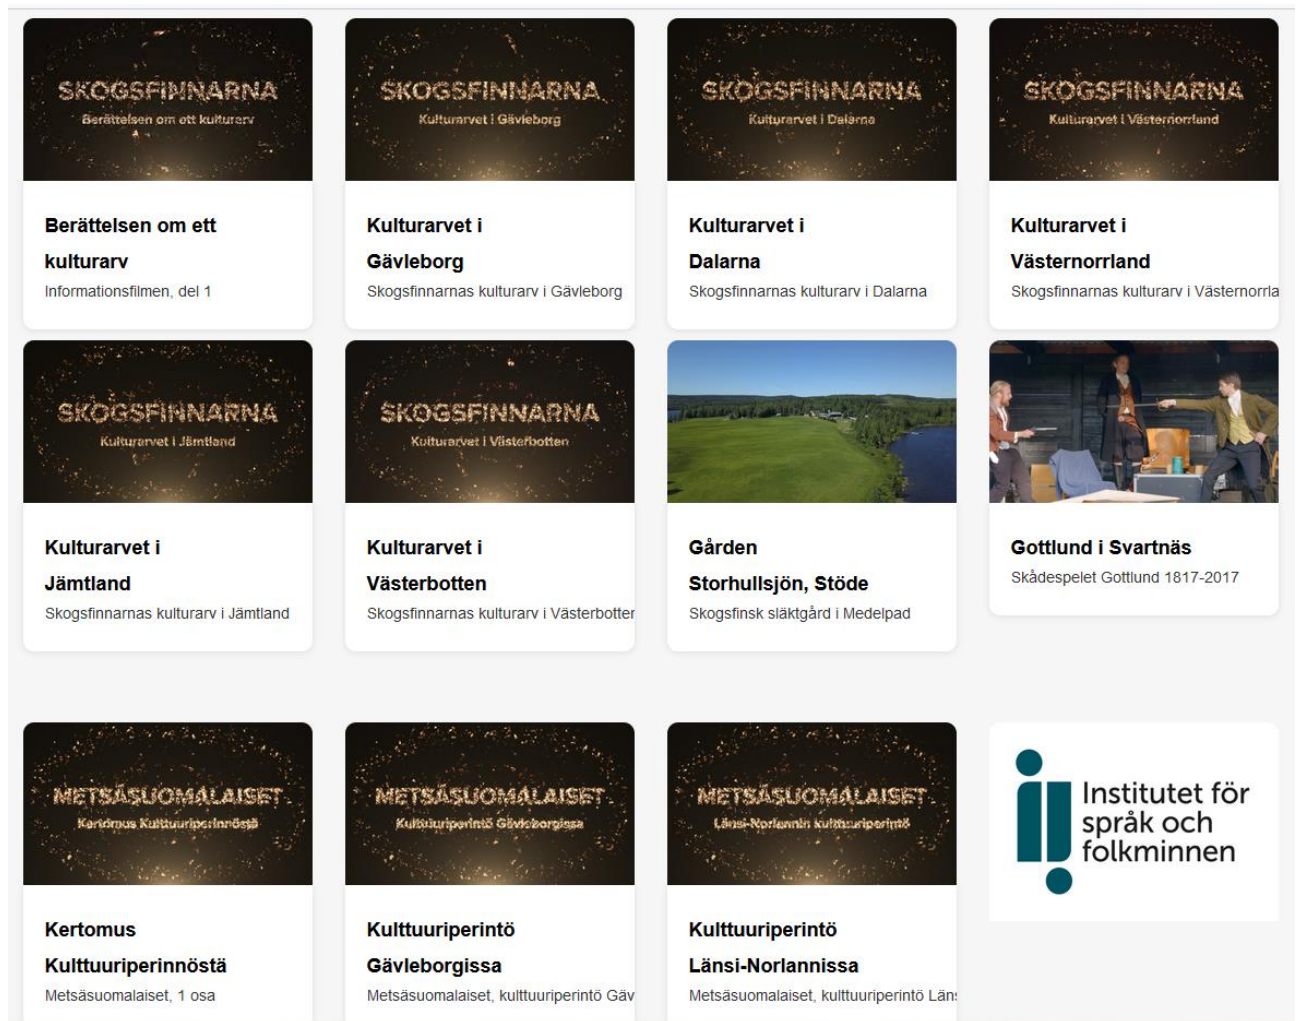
SKOGSFINNARNA
Berättelsen om ett kulturarv

Berättelsen om ett kulturarv
Informationsfilmen, del 1

SKOGSFINNARNA
Kulturarvet i Gävleborg

Kulturarvet i Gävleborg
Skogsfinnarnas kulturarv i Gävleborg

SKOGSFINNARNA
Kulturarvet i Dalarna

Kulturarvet i Dalarna
Skogsfinnarnas kulturarv i Dalarna

SKOGSFINNARNA
Kulturarvet i Västernorrland

Kulturarvet i Västernorrland
Skogsfinnarnas kulturarv i Västernorrla

SKOGSFINNARNA
Kulturarvet i Jämtland

Kulturarvet i Jämtland
Skogsfinnarnas kulturarv i Jämtland

SKOGSFINNARNA
Kulturarvet i Västerbotten

Kulturarvet i Västerbotten
Skogsfinnarnas kulturarv i Västerbotter

Gården Storhullsjön, Stöde
Skogsfinsk släktgård i Medelpad

Gottlund i Svartnäs
Skådespelet Gottlund 1817-2017

METSÄSUOMALAISET
Kertomus Kulttuuriperinnöstä

Kertomus Kulttuuriperinnöstä
Metsäsuomalaiset, 1 osa

METSÄSUOMALAISET
Kulttuuriperintö Gävleborgissa

Kulttuuriperintö Gävleborgissa
Metsäsuomalaiset, kulttuuriperintö Gäv

METSÄSUOMALAISET
Länsi-Norlannin kulttuuriperintö

Kulttuuriperintö Länsi-Norlannissa
Metsäsuomalaiset, kulttuuriperintö Läns

Institutet för språk och folkminnen